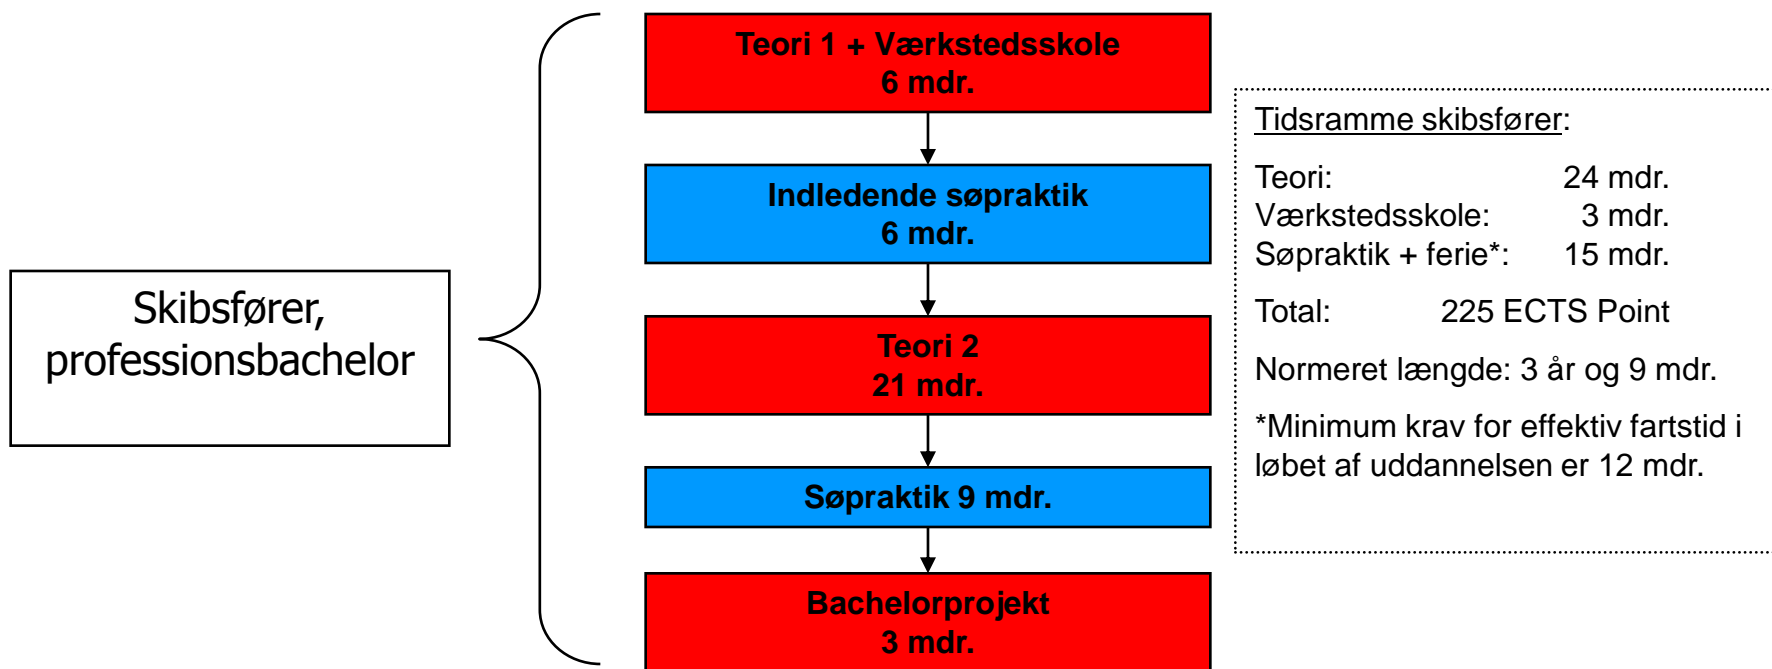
Skibsfører, professionsbachelor

Teori 1 + Værkstedsskole
6 mdr.

Indledende søpraktik
6 mdr.

Teori 2
21 mdr.

Søpraktik 9 mdr.

Bachelorprojekt
3 mdr.

Tidsramme skibsfører:

| | |
|---|---|
| Teori: | 24 mdr. |
| Værkstedsskole: | 3 mdr. |
| Søpraktik + ferie*: | 15 mdr. |

Total: 225 ECTS Point

Normeret længde: 3 år og 9 mdr.

*Minimum krav for effektiv fartstid i løbet af uddannelsen er 12 mdr.